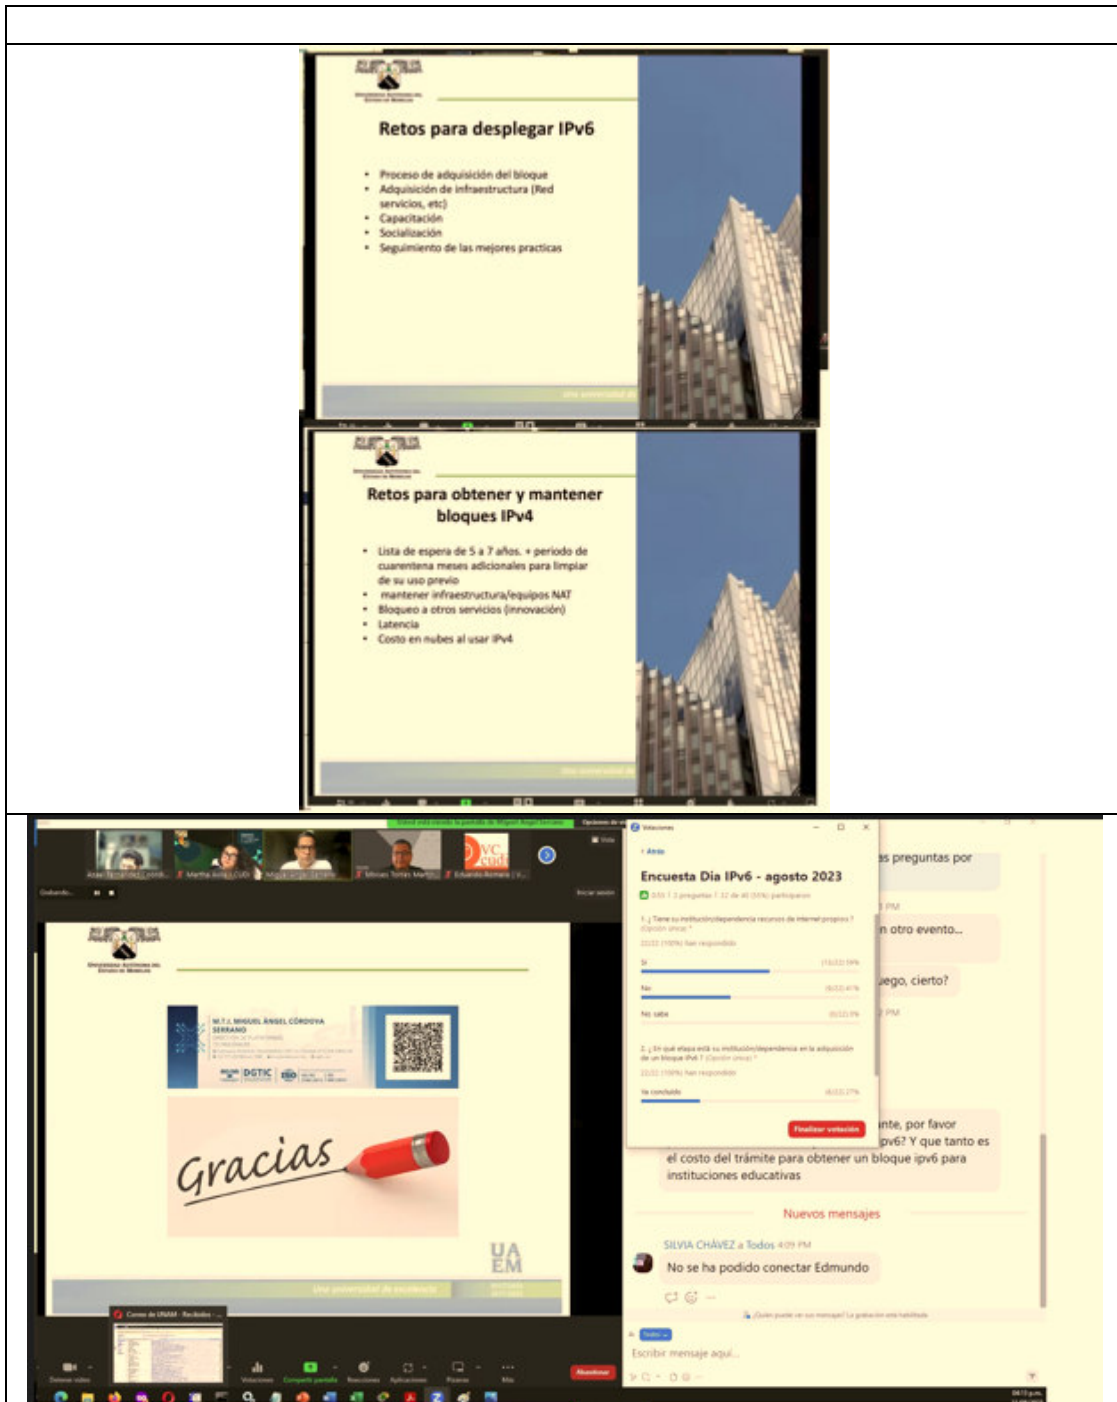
Retos para desplegar IPv6

- Proceso de adquisición del bloque
- Adquisición de infraestructura (Red servicios, etc)
- Capacitación
- Socialización
- Seguimiento de las mejores practicas

Retos para obtener y mantener bloques IPv4

- Lista de espera de 5 a 7 años. + periodo de cuarentena meses adicionales para limpiar de su uso previo
- mantener infraestructura/equipos NAT
- Bloqueo a otros servicios (innovación)
- Latencia
- Costo en nubes al usar IPv4

Martha Amaya CUDI
Miguel Ángel Córdova Serrano
Moisés Torres Martínez
Eduardo Romero

Votaciones
‹ Atrás
Encuesta Día IPv6 - agosto 2023
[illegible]
1. ¿ Tiene su institución/dependencia recursos de internet propios ? (Opción única) *
22/22 (100%) han respondido
Sí (13/22) 59%
No (9/22) 41%
No sabe (0/22) 0%
2. ¿ En qué etapa está su institución/dependencia en la adquisición de un bloque IPv6 ? (Opción única) *
22/22 (100%) han respondido
Ya concluido (6/22) 27%
Finalizar votación

...s preguntas por
...n otro evento...
...uego, cierto?
...nte, por favor ...pv6? Y que tanto es el costo del trámite para obtener un bloque ipv6 para instituciones educativas

M.T.I. MIGUEL ÁNGEL CÓRDOVA SERRANO
DGTIC

Gracias

UA EM

Una universidad de excelencia

Nuevos mensajes
SILVIA CHÁVEZ a Todos 4:09 PM
No se ha podido conectar Edmundo

Escribir mensaje aquí...

Detener vídeo
Votaciones
Compartir pantalla
Reacciones
Aplicaciones
Pizarras
Más
Abandonar